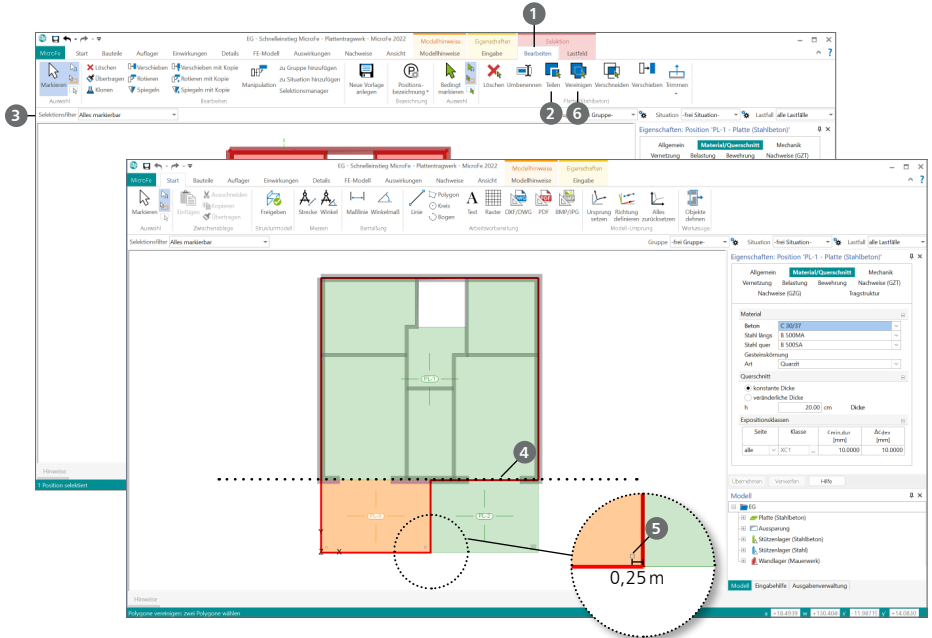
1

EG - Schnelleinstieg MicroFe - Plattentragwerk - MicroFe 2022

Modellhinweise | Eigenschaften | Selektion

MicroFe | Start | Bauteile | Auflager | Einwirkungen | Details | FE-Modell | Auswirkungen | Nachweise | Ansicht | Modellhinweise | Eingabe | Bearbeiten | Lastfall

Markieren | Löschen | Übertragen | Klonen | Verschieben | Rotieren | Spiegeln | Verschieben mit Kopie | Rotieren mit Kopie | Spiegeln mit Kopie | Manipulation | zu Gruppe hinzufügen | zu Situation hinzufügen | Selektionsmanager | Neue Vorlage anlegen | Positionsbezeichnung | Bedingt markieren | Löschen | Umbenennen | Teilen | Vereinigen | Verschneiden | Verschieben | Trimmen

Auswahl | Bearbeiten | Bezeichnung | Auswahl | Platte (Stahlbeton)

3 Selektionsfilter Alles markierbar

2 6 Gruppe -frei Gruppe- Situation -frei Situation- Lastfall alle Lastfälle

Eigenschaften: Position 'PL-1 - Platte (Stahlbeton)'

Allgemein | Material/Querschnitt | Mechanik
Vernetzung | Belastung | Bewehrung | Nachweise (GZT)

Hinweise

1 Position selektiert

EG - Schnelleinstieg MicroFe - Plattentragwerk - MicroFe 2022

Modellhinweise | Eigenschaften

MicroFe | Start | Bauteile | Auflager | Einwirkungen | Details | FE-Modell | Auswirkungen | Nachweise | Ansicht | Modellhinweise | Eingabe

Markieren | Einfügen | Ausschneiden | Kopieren | Übertragen | Freigeben | Strecke | Winkel | Maßlinie | Winkelmaß | Linie | Polygon | Kreis | Bogen | Text | Raster | DXF/DWG | PDF | BMP/JPG | Ursprung setzen | Richtung definieren | Alles zurücksetzen | Objekte definieren

Auswahl | Zwischenablage | Strukturmodell | Messen | Bemaßung | Arbeitsvorbereitung | Modell-Ursprung | Werkzeuge

Selektionsfilter Alles markierbar

Gruppe -frei Gruppe- Situation -frei Situation- Lastfall alle Lastfälle

Eigenschaften: Position 'PL-1 - Platte (Stahlbeton)'

Allgemein | Material/Querschnitt | Mechanik
Vernetzung | Belastung | Bewehrung | Nachweise (GZT)
Nachweise (GZG) | Tragstruktur

Material
| | |
|---|---|
| Beton | C 30/37 |
| Stahl längs | B 500MA |
| Stahl quer | B 500SA |
| Gesteinskörnung | |
| Art | Quarzit |

Querschnitt
konstante Dicke
veränderliche Dicke
h 20.00 cm Dicke

Expositionsklassen
| Seite | Klasse | $c_{min,dur}$ [mm] | $\Delta c_{dev}$ [mm] |
|---|---|---|---|
| alle | XC1 | 10.0000 | 10.0000 |

Übernehmen | Verwerfen | Hilfe

Modell
EG
Platte (Stahlbeton)
Aussparung
Stützenlager (Stahlbeton)
Stützenlager (Stahl)
Wandlager (Mauerwerk)

Modell | Eingabehilfe | Ausgabenverwaltung

PL-1
PL-2
PL-2

4
5
0,25 m

Hinweise

Polygone vereinigen: zwei Polygone wählen

x +18.49,39 y +130.404 z -11.98711 +14.08,00